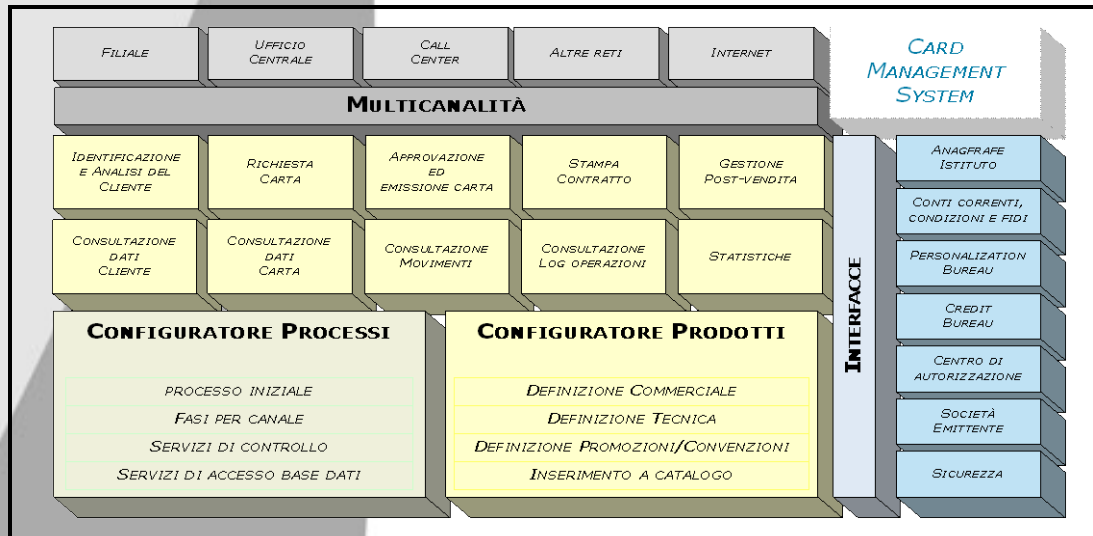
Filiale

Ufficio Centrale

Call Center

Altre reti

Internet

Card Management System

Multicanalità

Identificazione e Analisi del Cliente

Richiesta Carta

Approvazione ed emissione carta

Stampa Contratto

Gestione Post-vendita

Consultazione dati Cliente

Consultazione dati Carta

Consultazione Movimenti

Consultazione Log operazioni

Statistiche

Interfacce

Anagfrafe Istituto

Conti correnti, condizioni e fidi

Personalization Bureau

Credit Bureau

Centro di autorizzazione

Società Emittente

Sicurezza

Configuratore Processi

processo iniziale

Fasi per canale

Servizi di controllo

Servizi di accesso base dati

Configuratore Prodotti

Definizione Commerciale

Definizione Tecnica

Definizione Promozioni/Convenzioni

Inserimento a catalogo